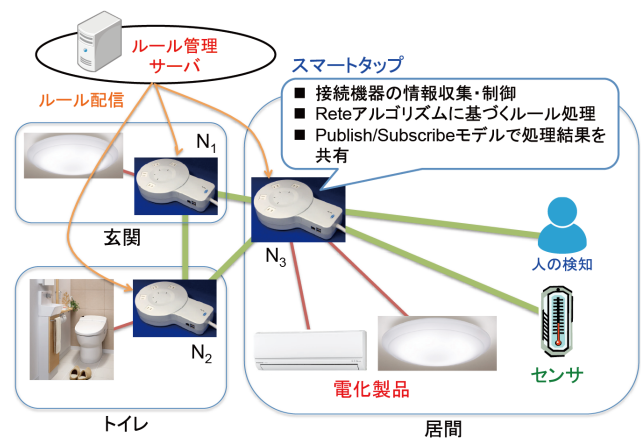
ルール管理サーバ

ルール配信

スマートタップ

■ 接続機器の情報収集・制御
■ Reteアルゴリズムに基づくルール処理
■ Publish/Subscribeモデルで処理結果を共有

$N_1$

玄関

$N_3$

人の検知

$N_2$

電化製品

センサ

トイレ

居間